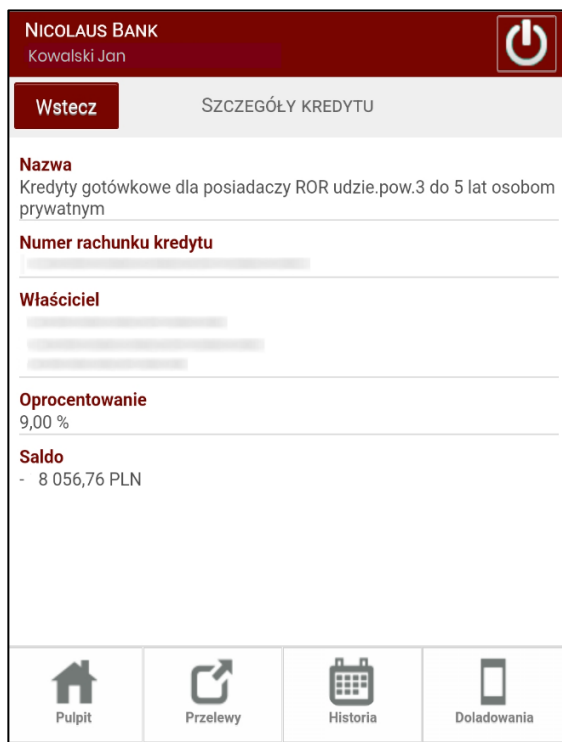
NICOLAUS BANK
Kowalski Jan

Wstecz
SZCZEGÓŁY KREDYTU

Nazwa
Kredyty gotówkowe dla posiadaczy ROR udzie.pow.3 do 5 lat osobom prywatnym

Numer rachunku kredytu
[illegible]

Właściciel
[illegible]

Oprocentowanie
9,00 %

Saldo
- 8 056,76 PLN

Pulpit
Przelewy
Historia
Doladowania